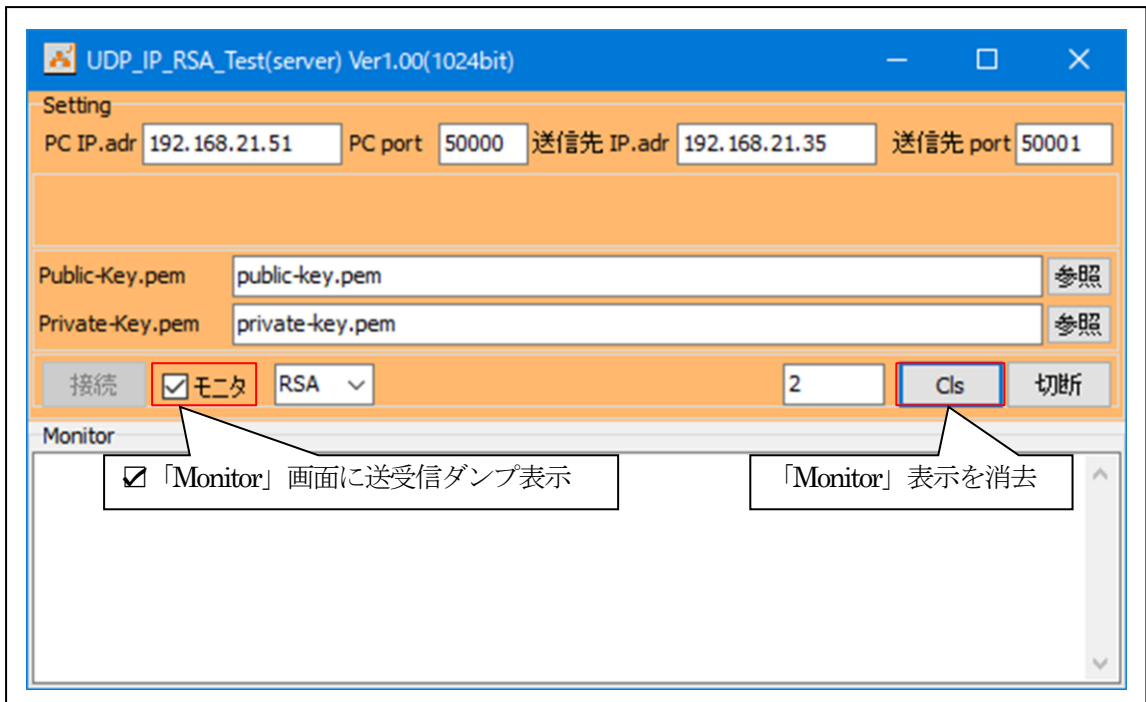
UDP_IP_RSA_Test(server) Ver1.00(1024bit)

Setting

PC IP.adr 192.168.21.51 PC port 50000 送信先 IP.adr 192.168.21.35 送信先 port 50001

Public-Key.pem public-key.pem 参照

Private-Key.pem private-key.pem 参照

接続 ☑モニタ RSA 2 Cls 切断

Monitor

☑「Monitor」画面に送受信ダンプ表示

「Monitor」表示を消去